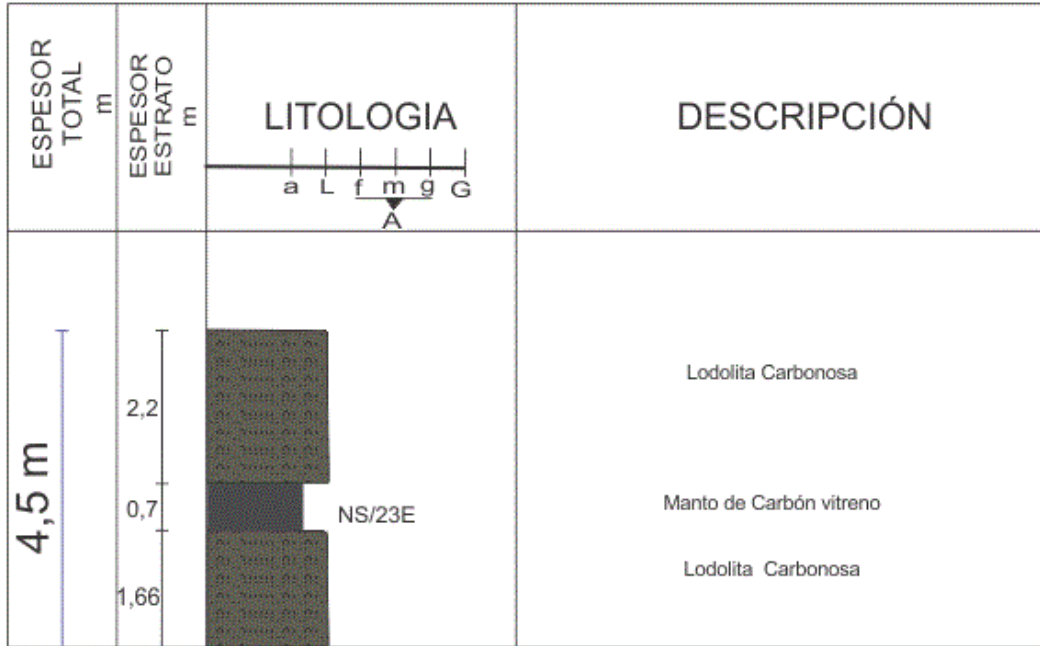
| ESPESOR TOTAL m | ESPESOR ESTRATO m | LITOLOGIA<br>a L f m g G<br>A | DESCRIPCIÓN |
|---|---|---|---|
| 4,5 m | 2,2 | | Lodolita Carbonosa |
| | 0,7 | NS/23E | Manto de Carbón vitreno |
| | 1,66 | | Lodolita Carbonosa |